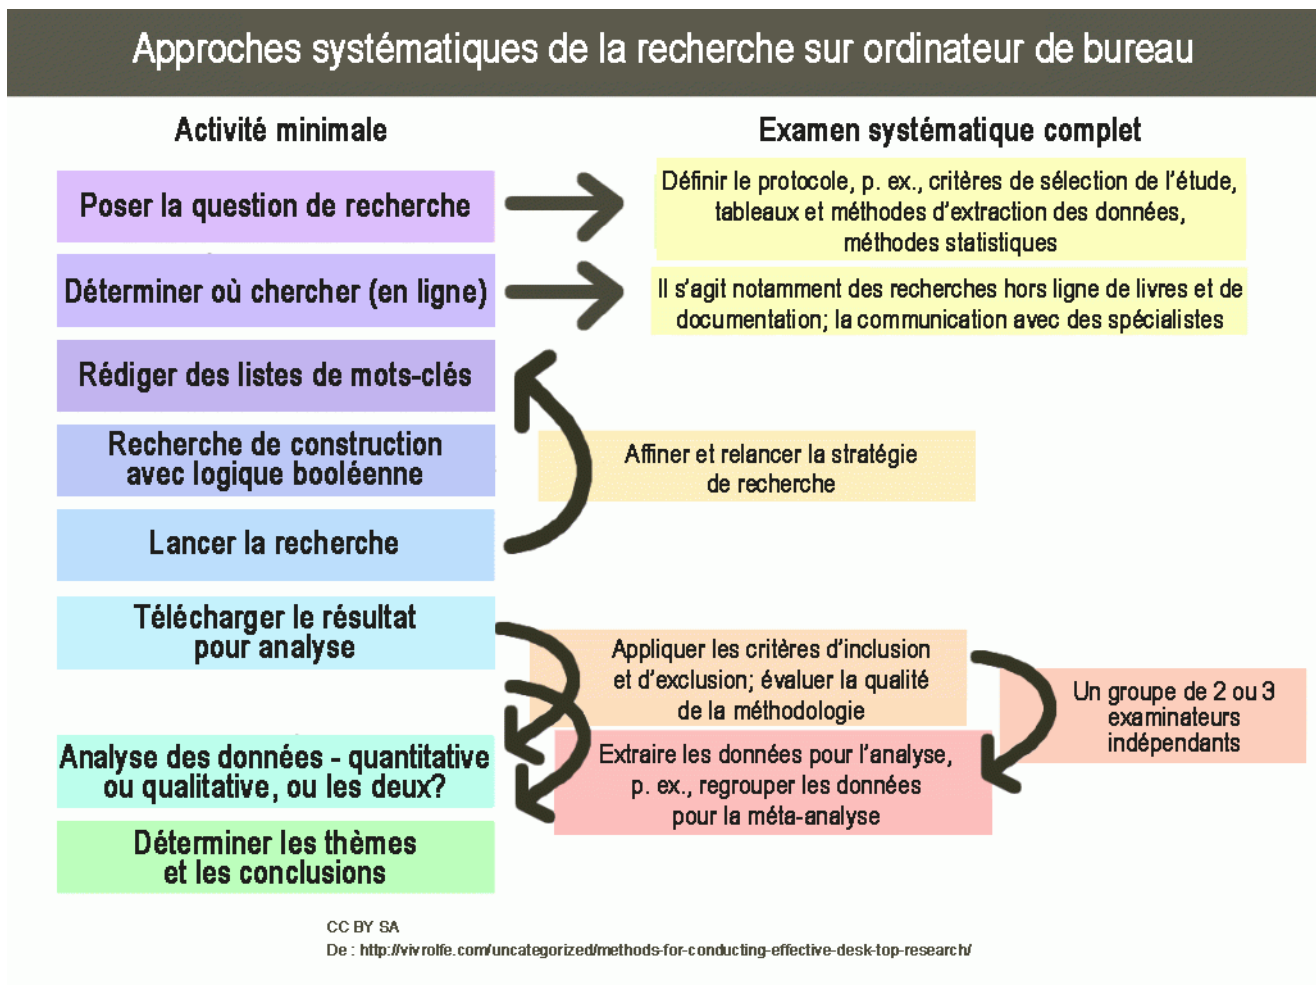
Approches systématiques de la recherche sur ordinateur de bureau

Activité minimale

Examen systématique complet

Poser la question de recherche

Définir le protocole, p. ex., critères de sélection de l'étude, tableaux et méthodes d'extraction des données, méthodes statistiques

Déterminer où chercher (en ligne)

Il s'agit notamment des recherches hors ligne de livres et de documentation; la communication avec des spécialistes

Rédiger des listes de mots-clés

Recherche de construction avec logique booléenne

Affiner et relancer la stratégie de recherche

Lancer la recherche

Télécharger le résultat pour analyse

Appliquer les critères d'inclusion et d'exclusion; évaluer la qualité de la méthodologie

Un groupe de 2 ou 3 examinateurs indépendants

Extraire les données pour l'analyse, p. ex., regrouper les données pour la méta-analyse

Analyse des données - quantitative ou qualitative, ou les deux?

Déterminer les thèmes et les conclusions

CC BY SA

De : http://vivrolfe.com/uncategorized/methods-for-conducting-effective-desk-top-research/